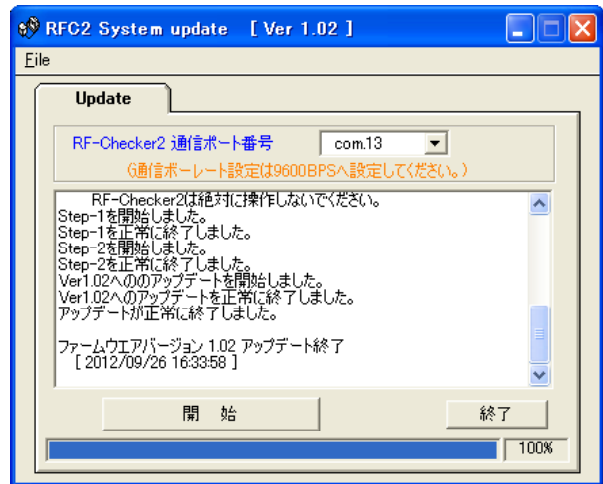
RFC2 System update [ Ver 1.02 ]

File

Update

RF-Checker2 通信ポート番号 com.13

(通信ボーレート設定は9600BPSへ設定してください。)

RF-Checker2は絶対に操作しないでください。
Step-1を開始しました。
Step-1を正常に終了しました。
Step-2を開始しました。
Step-2を正常に終了しました。
Ver1.02へののアップデートを開始しました。
Ver1.02へのアップデートを正常に終了しました。
アップデートが正常に終了しました。

ファームウエアバージョン 1.02 アップデート終了
[ 2012/09/26 16:33:58 ]

開 始

終了

100%